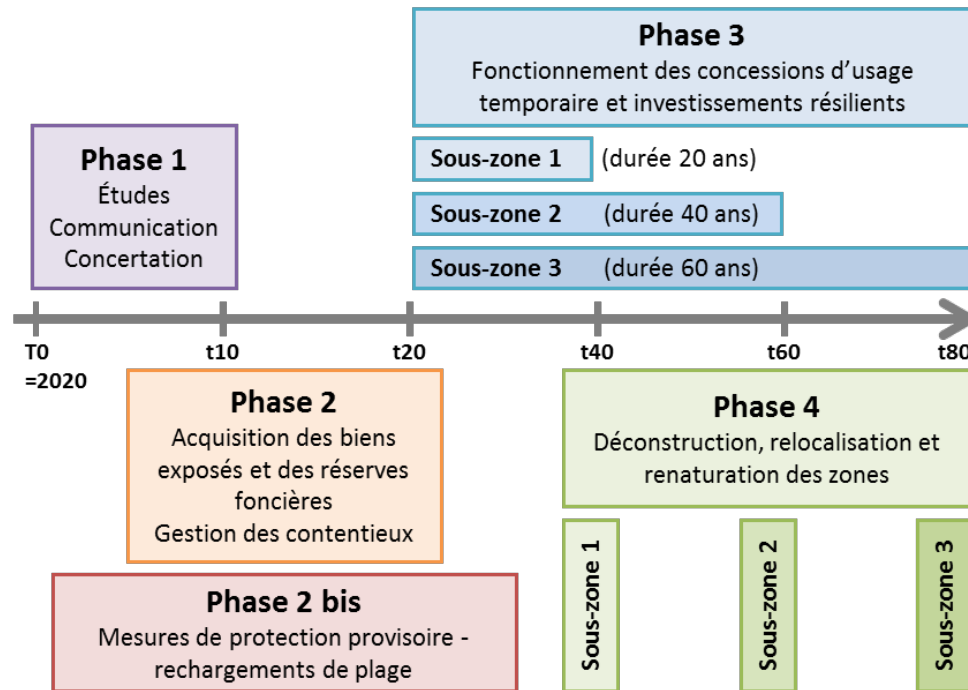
Phase 3
Fonctionnement des concessions d'usage temporaire et investissements résilients

Sous-zone 1 (durée 20 ans)

Sous-zone 2 (durée 40 ans)

Sous-zone 3 (durée 60 ans)

Phase 1
Études
Communication
Concertation

T0 =2020

t10

t20

t40

t60

t80

Phase 2
Acquisition des biens exposés et des réserves foncières
Gestion des contentieux

Phase 4
Déconstruction, relocalisation et renaturation des zones

Phase 2 bis
Mesures de protection provisoire - rechargements de plage

Sous-zone 1

Sous-zone 2

Sous-zone 3